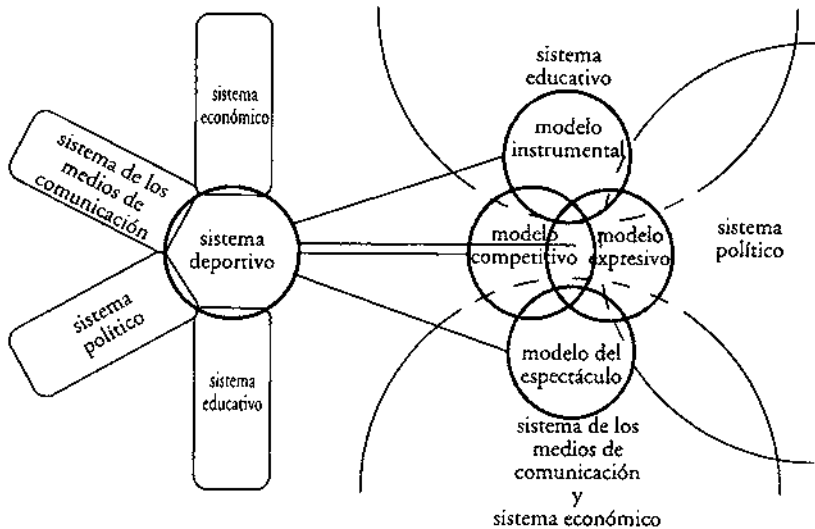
sistema económico

sistema de los medios de comunicación

sistema deportivo

sistema político

sistema educativo

sistema educativo

modelo instrumental

modelo competitivo

modelo expresivo

sistema político

modelo del espectáculo

sistema de los medios de comunicación y sistema económico